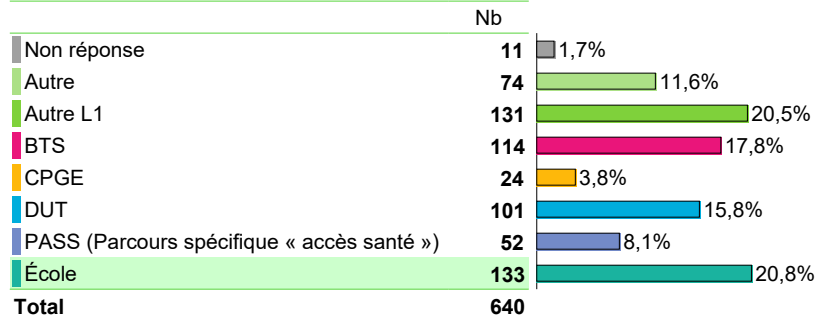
|  | Nb |  |
|---|---|---|
| Non réponse | **11** | 1,7% |
| Autre | **74** | 11,6% |
| Autre L1 | **131** | 20,5% |
| BTS | **114** | 17,8% |
| CPGE | **24** | 3,8% |
| DUT | **101** | 15,8% |
| PASS (Parcours spécifique « accès santé ») | **52** | 8,1% |
| École | **133** | 20,8% |
| **Total** | **640** |  |